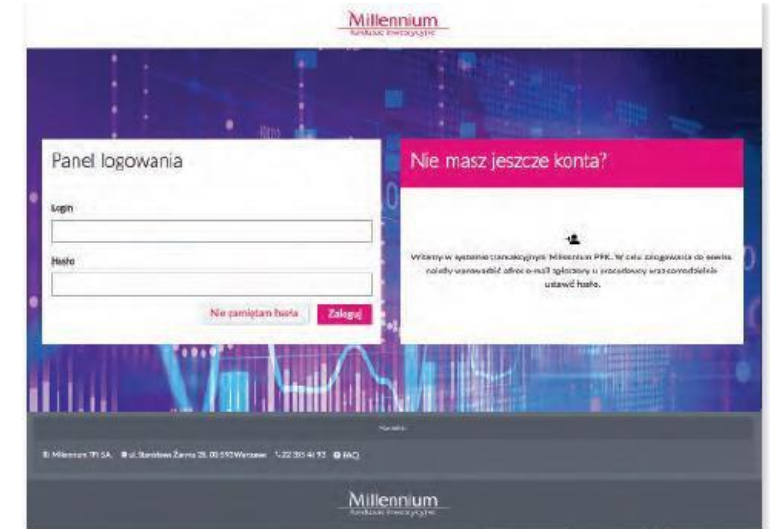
Millennium
Fundusze Inwestycyjne

Panel logowania

Login

Hasło

Nie pamiętam hasła
Zaloguj

Nie masz jeszcze konta?

Witamy w systemie transakcyjnym Millennium PPK. W celu zalogowania do serwisu należy wprowadzić adres e-mail zgłoszony u pracodawcy oraz samodzielnie ustawić hasło.

Kontakt

Millennium TFI S.A. ul. Stanisława Żaryna 2B, 00-592 Warszawa 22 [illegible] FAQ

Millennium
Fundusze Inwestycyjne